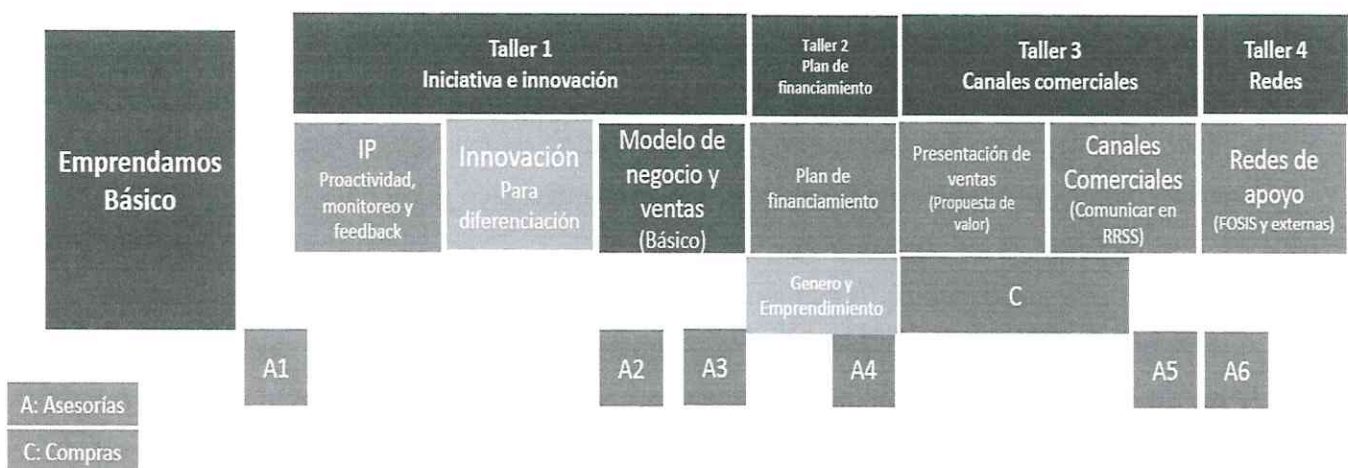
Emprendamos Básico

Taller 1
Iniciativa e innovación

Taller 2
Plan de financiamiento

Taller 3
Canales comerciales

Taller 4
Redes

IP
Proactividad, monitoreo y feedback

Innovación
Para diferenciación

Modelo de negocio y ventas
(Básico)

Plan de financiamiento

Presentación de ventas
(Propuesta de valor)

Canales Comerciales
(Comunicar en RRSS)

Redes de apoyo
(FOSIS y externas)

Genero y Emprendimiento

C

A1

A2

A3

A4

A5

A6

A: Asesorías

C: Compras